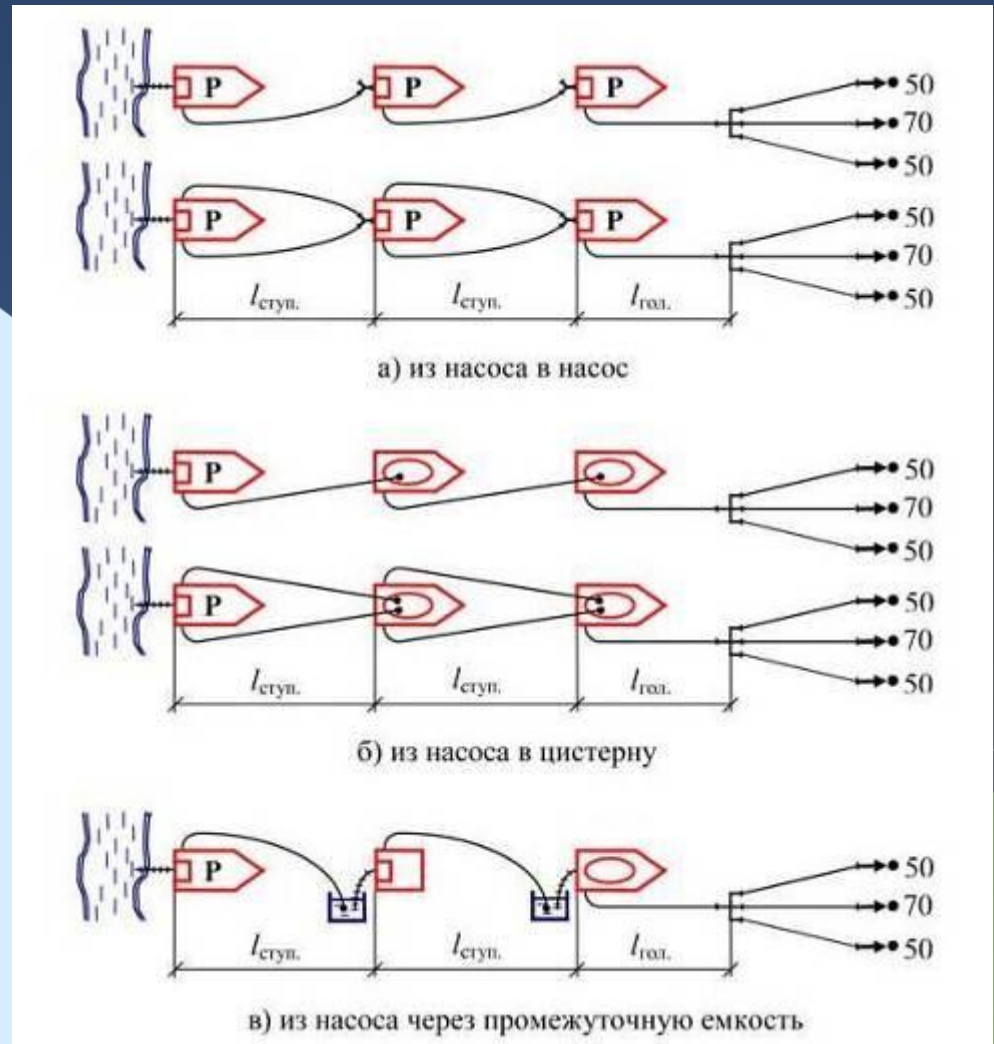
P P P 50 70 50

P P P 50 70 50

$l_{ступ.}$ $l_{ступ.}$ $l_{гол.}$

а) из насоса в насос

P 50 70 50

P 50 70 50

$l_{ступ.}$ $l_{ступ.}$ $l_{гол.}$

б) из насоса в цистерну

P 50 70 50

$l_{ступ.}$ $l_{ступ.}$ $l_{гол.}$

в) из насоса через промежуточную емкость